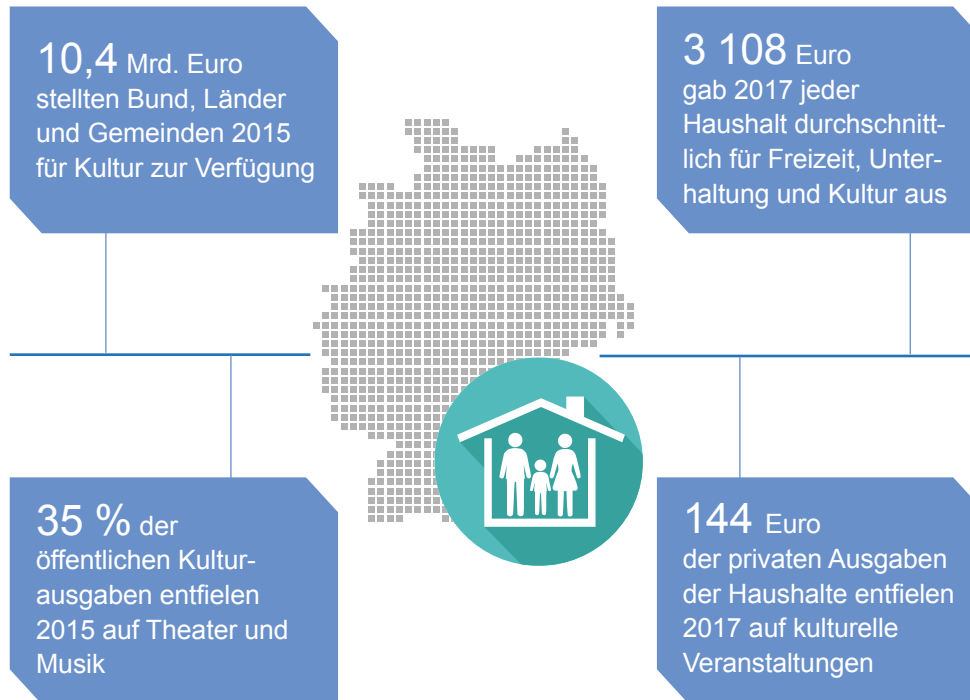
10,4 Mrd. Euro stellten Bund, Länder und Gemeinden 2015 für Kultur zur Verfügung

3 108 Euro gab 2017 jeder Haushalt durchschnittlich für Freizeit, Unterhaltung und Kultur aus

35 % der öffentlichen Kulturausgaben entfielen 2015 auf Theater und Musik

144 Euro der privaten Ausgaben der Haushalte entfielen 2017 auf kulturelle Veranstaltungen